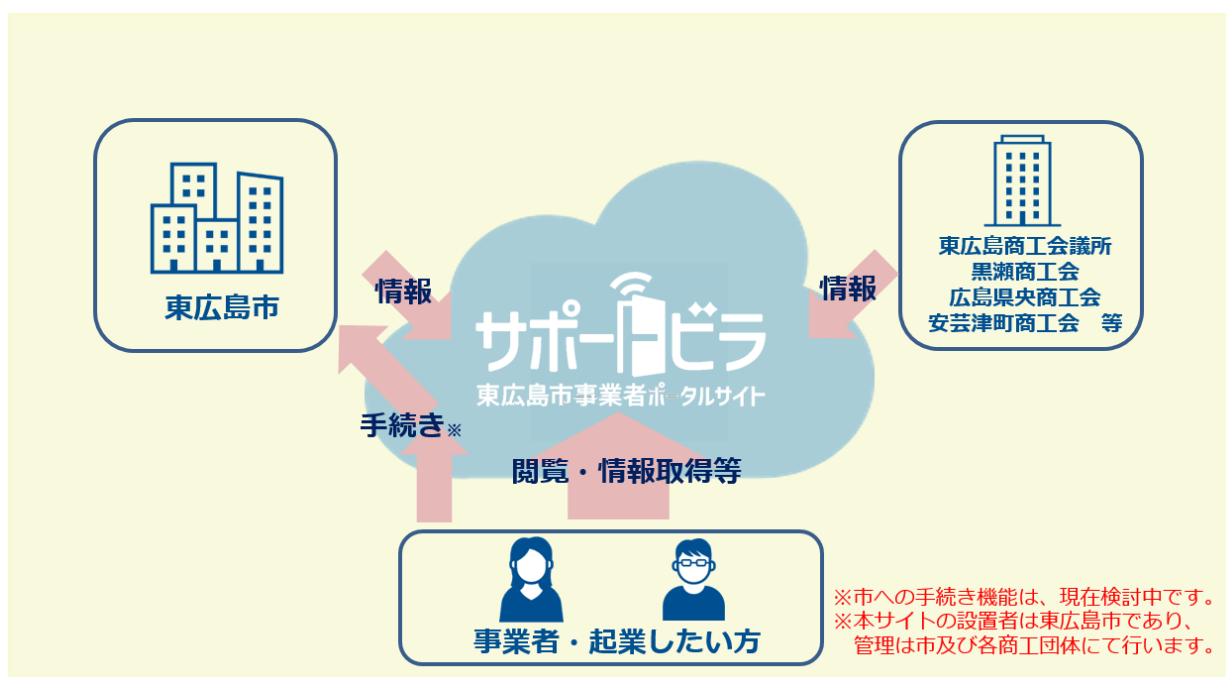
東広島市

情報

サポートビラ
東広島市事業者ポータルサイト

情報

東広島商工会議所
黒瀬商工会
広島県央商工会
安芸津町商工会　等

手続き※

閲覧・情報取得等

事業者・起業したい方

※市への手続き機能は、現在検討中です。
※本サイトの設置者は東広島市であり、管理は市及び各商工団体にて行います。